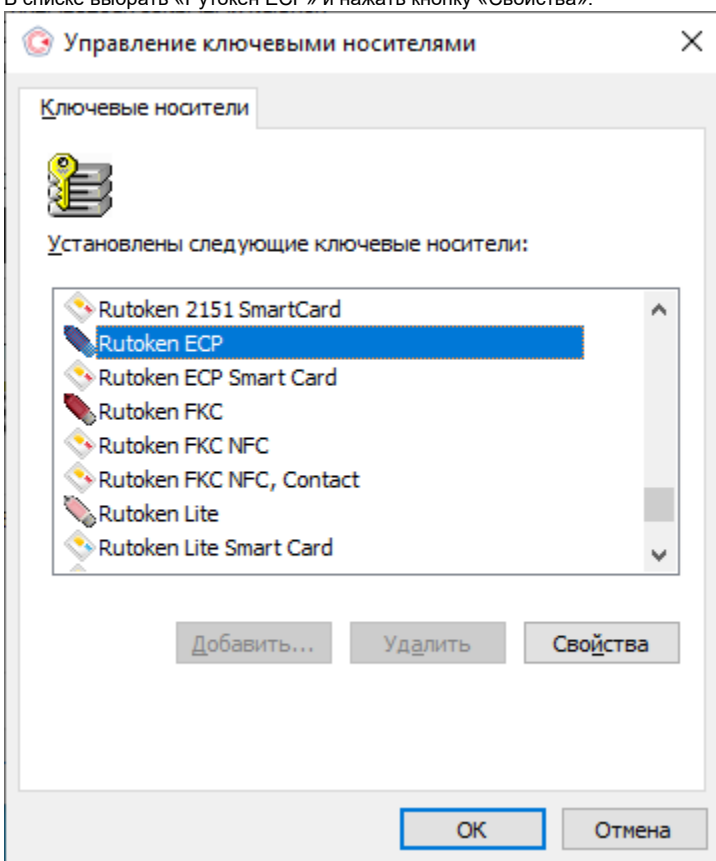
В списке выбрать «Рутокен ЭЦП» и нажать кнопку «Свойства».

Управление ключевыми носителями

Ключевые носители

Установлены следующие ключевые носители:

Rutoken 2151 SmartCard
Rutoken ECP
Rutoken ECP Smart Card
Rutoken FKC
Rutoken FKC NFC
Rutoken FKC NFC, Contact
Rutoken Lite
Rutoken Lite Smart Card

Добавить...
Удалить
Свойства

OK
Отмена